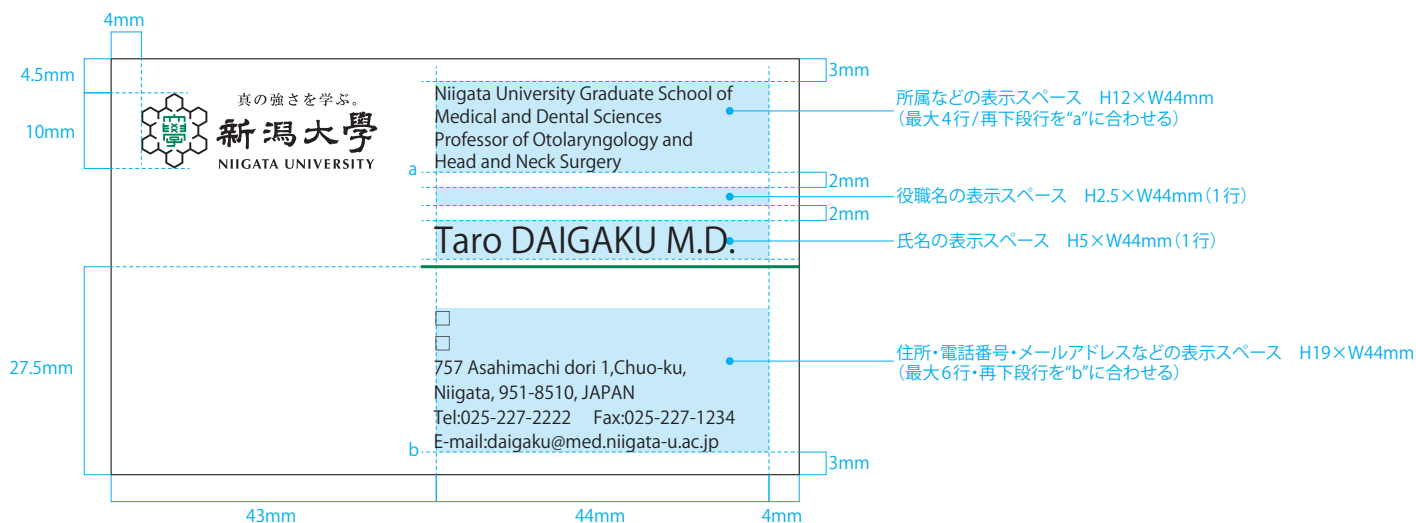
4mm

4.5mm

10mm

真の強さを学ぶ。
新潟大學
NIIGATA UNIVERSITY

Niigata University Graduate School of Medical and Dental Sciences Professor of Otolaryngology and Head and Neck Surgery

a

Taro DAIGAKU M.D.

□
□
757 Asahimachi dori 1,Chuo-ku,
Niigata, 951-8510, JAPAN
Tel:025-227-2222　Fax:025-227-1234
E-mail:daigaku@med.niigata-u.ac.jp

b

3mm

所属などの表示スペース　H12×W44mm
（最大4行/再下段行を"a"に合わせる）

2mm

役職名の表示スペース　H2.5×W44mm（1行）

2mm

氏名の表示スペース　H5×W44mm（1行）

住所・電話番号・メールアドレスなどの表示スペース　H19×W44mm
（最大6行・再下段行を"b"に合わせる）

3mm

27.5mm

43mm

44mm

4mm